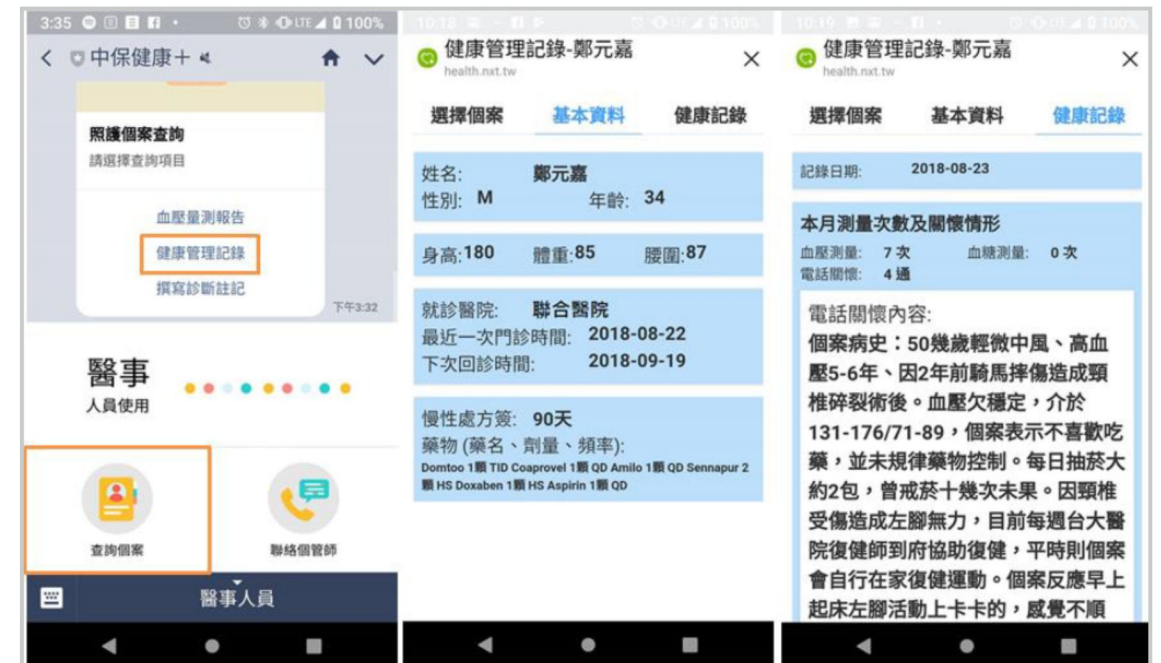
3:35 LTE 100%

< 中保健康＋

照護個案查詢
請選擇查詢項目

血壓量測報告
健康管理記錄
撰寫診斷註記

下午3:32

醫事
人員使用

查詢個案
聯絡個管師

醫事人員

10:18 100%

健康管理記錄-鄭元嘉
health.nxt.tw
×

選擇個案 基本資料 健康記錄

姓名: 鄭元嘉
性別: M 年齡: 34

身高:180 體重:85 腰圍:87

就診醫院: 聯合醫院
最近一次門診時間: 2018-08-22
下次回診時間: 2018-09-19

慢性處方簽: 90天
藥物 (藥名、劑量、頻率):
Domtoo 1顆 TID Coaprovel 1顆 QD Amilo 1顆 QD Sennapur 2顆 HS Doxaben 1顆 HS Aspirin 1顆 QD

10:19 100%

健康管理記錄-鄭元嘉
health.nxt.tw
×

選擇個案 基本資料 健康記錄

記錄日期: 2018-08-23

本月測量次數及關懷情形
血壓測量: 7 次 血糖測量: 0 次
電話關懷: 4 通

電話關懷內容:
個案病史：50幾歲輕微中風、高血壓5-6年、因2年前騎馬摔傷造成頸椎碎裂術後。血壓欠穩定，介於131-176/71-89，個案表示不喜歡吃藥，並未規律藥物控制。每日抽菸大約2包，曾戒菸十幾次未果。因頸椎受傷造成左腳無力，目前每週台大醫院復健師到府協助復健，平時則個案會自行在家復健運動。個案反應早上起床左腳活動上卡卡的，感覺不順